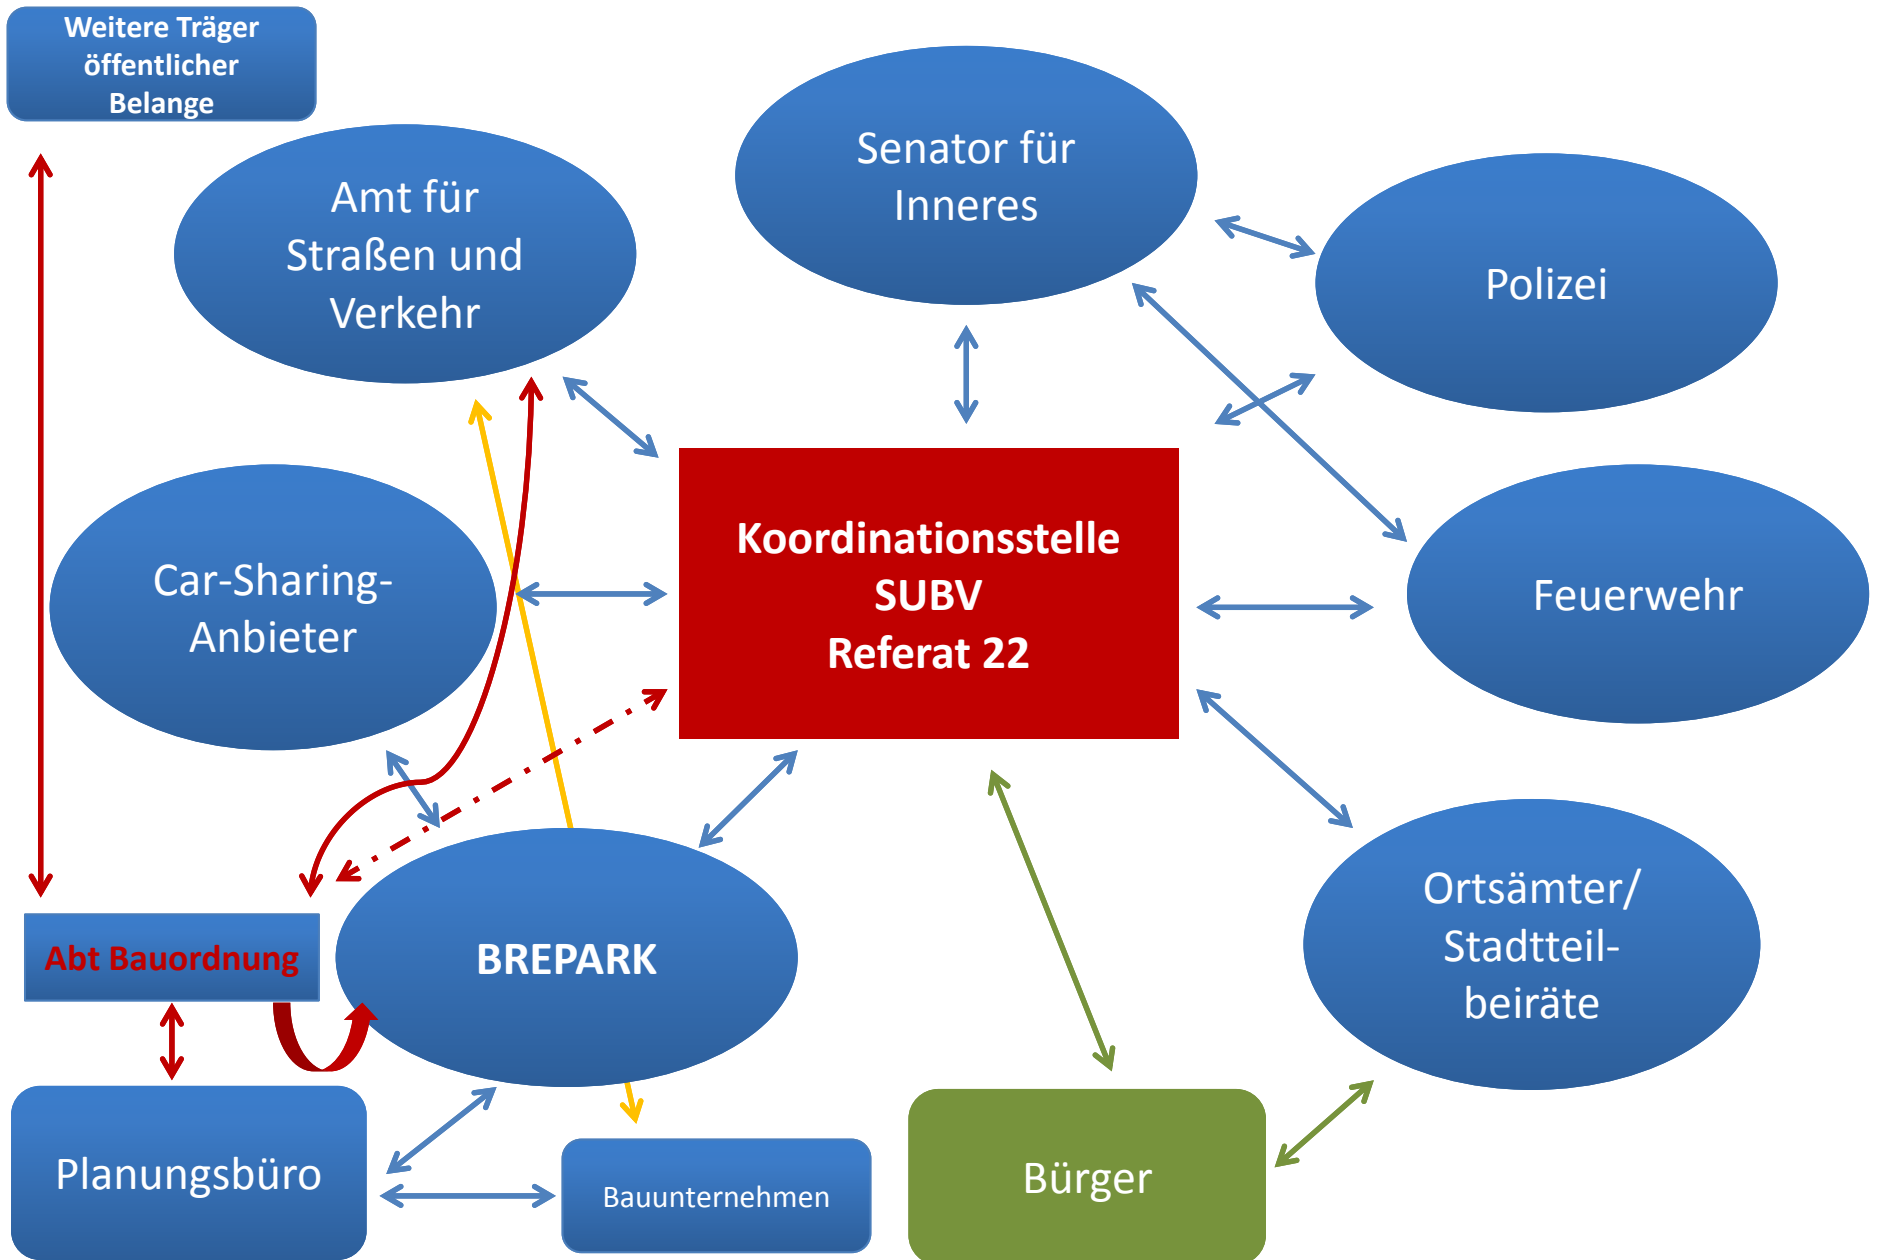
Weitere Träger öffentlicher Belange

Amt für Straßen und Verkehr

Senator für Inneres

Polizei

Car-Sharing-Anbieter

Koordinationsstelle SUBV Referat 22

Feuerwehr

Abt Bauordnung

BREPARK

Ortsämter/ Stadtteilbeiräte

Planungsbüro

Bauunternehmen

Bürger